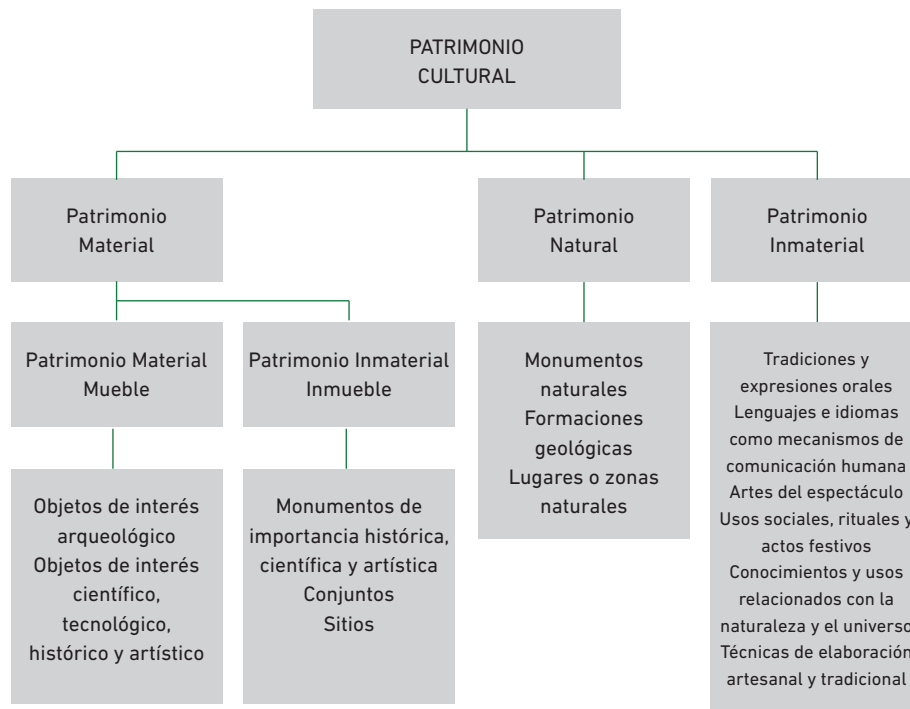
PATRIMONIO CULTURAL

Patrimonio Material

Patrimonio Natural

Patrimonio Inmaterial

Patrimonio Material Mueble

Patrimonio Inmaterial Inmueble

Objetos de interés arqueológico
Objetos de interés científico, tecnológico, histórico y artístico

Monumentos de importancia histórica, científica y artística
Conjuntos
Sitios

Monumentos naturales
Formaciones geológicas
Lugares o zonas naturales

Tradiciones y expresiones orales
Lenguajes e idiomas como mecanismos de comunicación humana
Artes del espectáculo
Usos sociales, rituales y actos festivos
Conocimientos y usos relacionados con la naturaleza y el universo
Técnicas de elaboración artesanal y tradicional